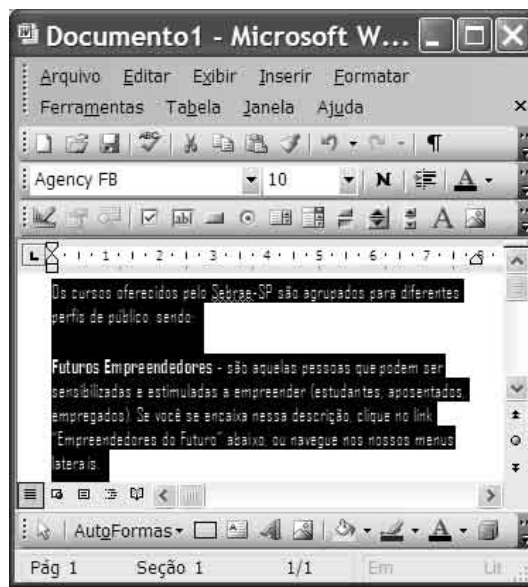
Documento1 - Microsoft W...

Arquivo Editar Exibir Inserir Formatar Ferramentas Tabela Janela Ajuda

Agency FB 10 N A

1 2 3 4 5 6 7

Os cursos oferecidos pelo Sebrae-SP são agrupados para diferentes perfis de público, sendo:

Futuros Empreendedores - são aquelas pessoas que podem ser sensibilizadas e estimuladas a empreender (estudantes, aposentados, empregados). Se você se encaixa nessa descrição, clique no link "Empreendedores do Futuro" abaixo, ou navegue nos nossos menus laterais.

AutoFormas

Pág 1 Seção 1 1/1 Em